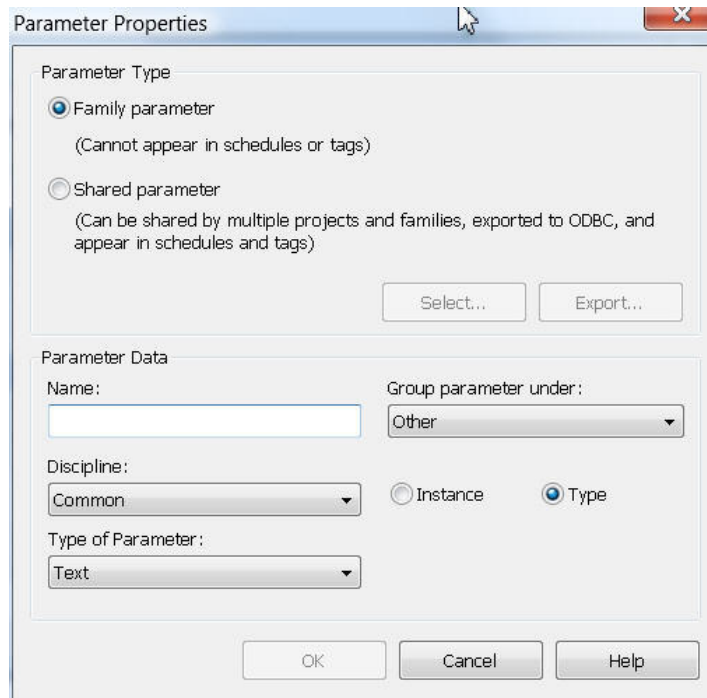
Parameter Properties

Parameter Type

Family parameter

(Cannot appear in schedules or tags)

Shared parameter

(Can be shared by multiple projects and families, exported to ODBC, and appear in schedules and tags)

Select...

Export...

Parameter Data

Name:

Group parameter under:

Other

Discipline:

Common

Instance

Type

Type of Parameter:

Text

OK

Cancel

Help